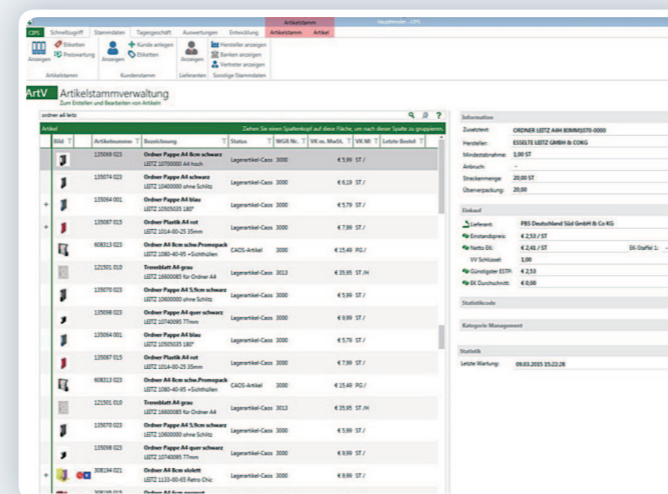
Hauptfenster - CIPS

Artikelstamm

CIPS | Schnellzugriff | Stammdaten | Tagesgeschäft | Auswertungen | Entwicklung | Artikelstamm | Artikel

Anzeigen | Etiketten | Preiswartung | Artikelstamm

Anzeigen | Kunde anlegen | Etiketten | Kundenstamm

Anzeigen | Lieferanten

Hersteller anzeigen | Banken anzeigen | Vertreter anzeigen | Sonstige Stammdaten

ArtV Artikelstammverwaltung
Zum Erstellen und Bearbeiten von Artikeln

ordner a4 leitz

Artikel | Ziehen Sie einen Spaltenkopf auf diese Fläche, um nach dieser Spalte zu gruppieren.

| Bild | Artikelnummer | Bezeichnung | Status | WGR Nr. | VK ex. MwSt. | VK ME | Letzte Bestel |
|---|---|---|---|---|---|---|---|
| | 135069 023 | Ordner Pappe A4 8cm schwarz LEITZ 10700000 A4 hoch | Lagerartikel-Cass | 3000 | € 5,99 | ST / | |
| | 135074 023 | Ordner Pappe A4 schwarz LEITZ 10400000 ohne Schlitz | Lagerartikel-Cass | 3000 | € 6,19 | ST / | |
| | 135064 001 | Ordner Pappe A4 blau LEITZ 10505035 180° | Lagerartikel-Cass | 3000 | € 5,79 | ST / | |
| | 135087 015 | Ordner Plastik A4 rot LEITZ 1014-00-25 35mm | Lagerartikel-Cass | 3000 | € 7,89 | ST / | |
| | 608313 023 | Ordner A4 8cm schw.Promopack LEITZ 1080-40-95 +Sichthüllen | CAOS-Artikel | 3000 | € 15,49 | PG / | |
| | 121501 010 | Trennblatt A4 grau LEITZ 16600085 für Ordner A4 | Lagerartikel-Cass | 3013 | € 35,95 | ST /H | |
| | 135070 023 | Ordner Pappe A4 5,9cm schwarz LEITZ 10600000 ohne Schlitz | Lagerartikel-Cass | 3000 | € 5,99 | ST / | |
| | 135098 023 | Ordner Pappe A4 quer schwarz LEITZ 10740095 77mm | Lagerartikel-Cass | 3000 | € 8,99 | ST / | |
| | 135064 001 | Ordner Pappe A4 blau LEITZ 10505035 180° | Lagerartikel-Cass | 3000 | € 5,79 | ST / | |
| | 135087 015 | Ordner Plastik A4 rot LEITZ 1014-00-25 35mm | Lagerartikel-Cass | 3000 | € 7,89 | ST / | |
| | 608313 023 | Ordner A4 8cm schw.Promopack LEITZ 1080-40-95 +Sichthüllen | CAOS-Artikel | 3000 | € 15,49 | PG / | |
| | 121501 010 | Trennblatt A4 grau LEITZ 16600085 für Ordner A4 | Lagerartikel-Cass | 3013 | € 35,95 | ST /H | |
| | 135070 023 | Ordner Pappe A4 5,9cm schwarz LEITZ 10600000 ohne Schlitz | Lagerartikel-Cass | 3000 | € 5,99 | ST / | |
| | 135098 023 | Ordner Pappe A4 quer schwarz LEITZ 10740095 77mm | Lagerartikel-Cass | 3000 | € 8,99 | ST / | |
| | 308194 021 | Ordner A4 8cm violett LEITZ 1133-00-65 Retro Chic | Lagerartikel-Cass | 3000 | € 8,99 | ST / | |

Information
Zusatztext: ORDNER LEITZ A4H 80MM1070-0000
Hersteller: ESSELTE LEITZ GMBH & COKG
Mindestabnahme: 1,00 ST
Anbruch: -
Streckenmenge: 20,00 ST
Überverpackung: 20,00

Einkauf
Lieferant: PBS Deutschland Süd GmbH & Co KG
Einstandspreis: € 2,53 / ST
Netto EK: € 2,41 / ST | EK-Staffel 1:
VV Schlüssel: 1,00
Günstigster ESTP: € 2,53
EK Durchschnitt: € 0,00

Statistikcode

Kategorie Management

Statistik
Letzte Wartung: 09.03.2015 15:22:28